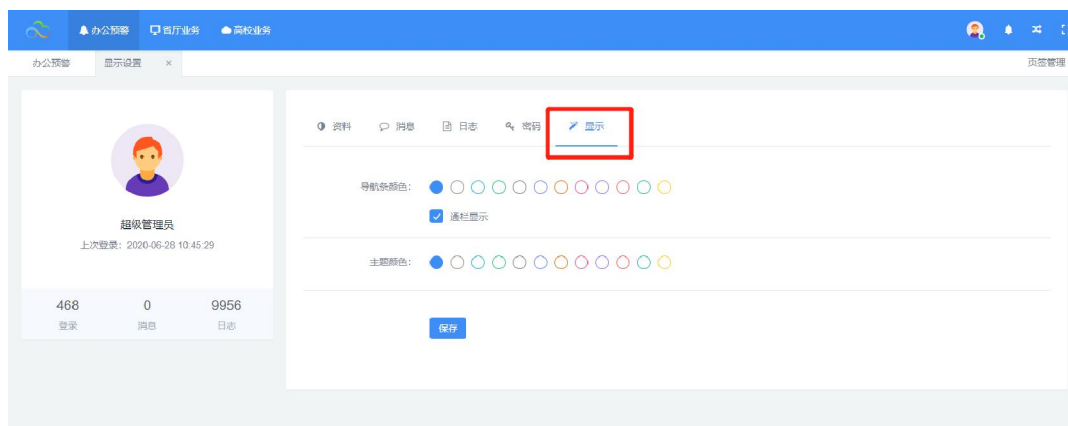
办公预警 营厅业务 高校业务

办公预警 显示设置 ×

页签管理

超级管理员

上次登录：2020-06-28 10:45:29

| 468 | 0 | 9956 |
|---|---|---|
| 登录 | 消息 | 日志 |

资料 消息 日志 密码 显示

导航条颜色：

通栏显示

主题颜色：

保存